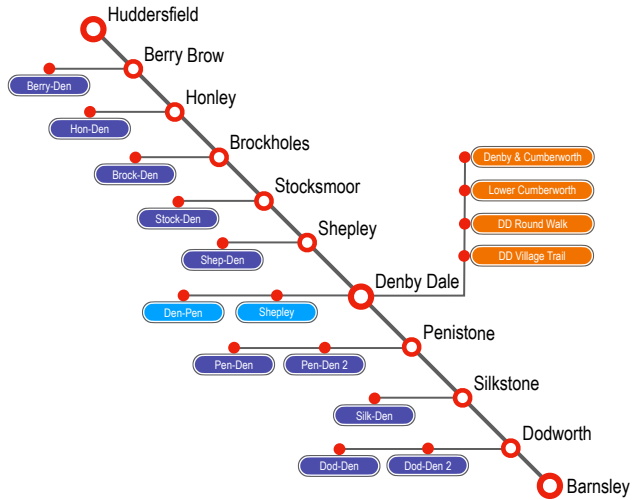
Huddersfield
Berry Brow
Berry-Den
Honley
Hon-Den
Brockholes
Brock-Den
Stocksmoor
Stock-Den
Shepley
Shep-Den
Denby Dale
Den-Pen
Shepley
Denby & Cumberworth
Lower Cumberworth
DD Round Walk
DD Village Trail
Penistone
Pen-Den
Pen-Den 2
Silkstone
Silk-Den
Dodworth
Dod-Den
Dod-Den 2
Barnsley